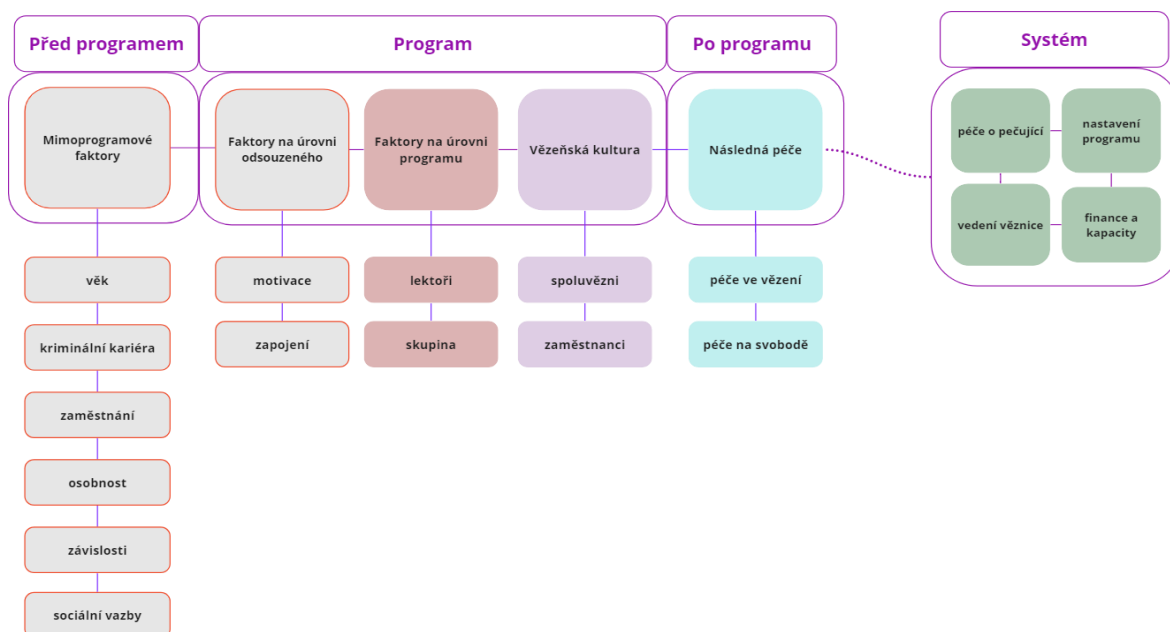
Před programem

Program

Po programu

Systém

Mimoprogramové faktory

Faktory na úrovni odsouzeného

Faktory na úrovni programu

Vězeňská kultura

Následná péče

péče o pečující

nastavení programu

vedení věznice

finance a kapacity

věk

kriminální kariéra

zaměstnání

osobnost

závislosti

sociální vazby

motivace

zapojení

lektoři

skupina

spoluvězni

zaměstnanci

péče ve vězení

péče na svobodě